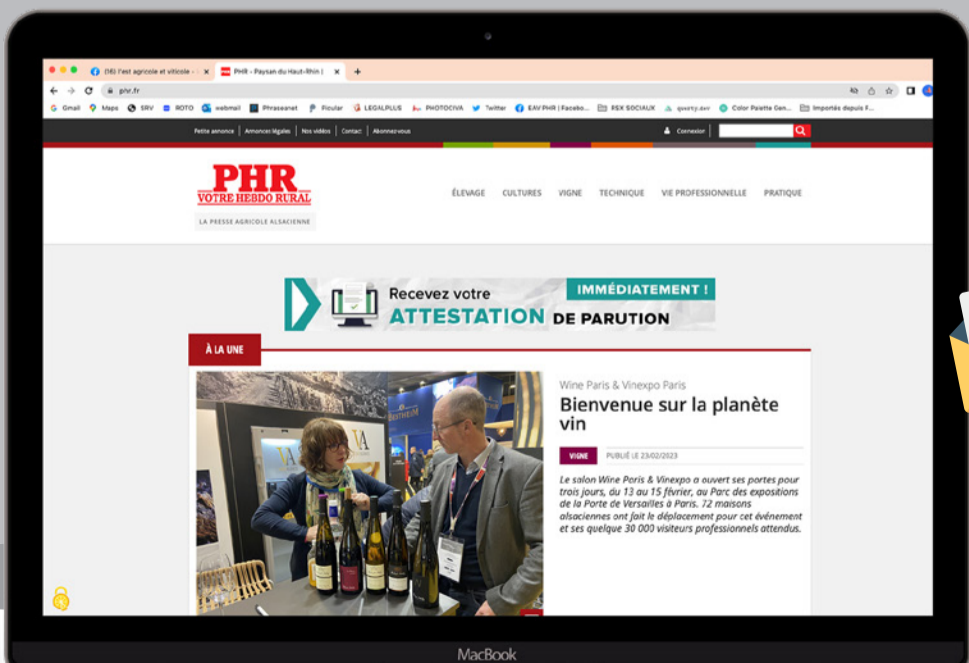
(16) l'est agricole et viticole - × PHR - Paysan du Haut-Rhin | × +

phr.fr

Gmail Maps SRV ROTO webmail Phraseanet Picular LEGALPLUS PHOTOCIVA Twitter EAV PHR | Facebo... RSX SOCIAUX quarty.avr Color Palette Gen... Importés depuis F...

Petite annonce | Annonces légales | Nos vidéos | Contact | Abonnez-vous

Connexion

PHR
VOTRE HEBDO RURAL
LA PRESSE AGRICOLE ALSACIENNE

ÉLEVAGE CULTURES VIGNE TECHNIQUE VIE PROFESSIONNELLE PRATIQUE

Recevez votre ATTESTATION DE PARUTION IMMÉDIATEMENT !

À LA UNE

Wine Paris & Vinexpo Paris
Bienvenue sur la planète vin

VIGNE PUBLIÉ LE 23/02/2023

Le salon Wine Paris & Vinexpo a ouvert ses portes pour trois jours, du 13 au 15 février, au Parc des expositions de la Porte de Versailles à Paris. 72 maisons alsaciennes ont fait le déplacement pour cet événement et ses quelque 30 000 visiteurs professionnels attendus.

MacBook